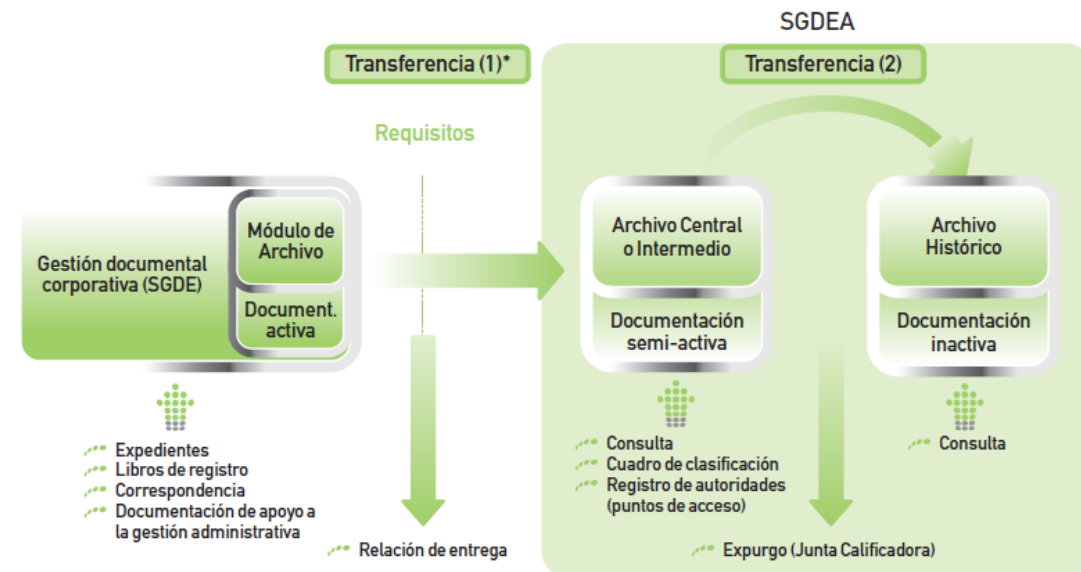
SGDEA

Transferencia (1)*

Transferencia (2)

Requisitos

Gestión documental corporativa (SGDE)

Módulo de Archivo

Document. activa

Archivo Central o Intermedio

Documentación semi-activa

Archivo Histórico

Documentación inactiva

Expedientes
Libros de registro
Correspondencia
Documentación de apoyo a la gestión administrativa

Relación de entrega

Consulta
Cuadro de clasificación
Registro de autoridades (puntos de acceso)

Consulta

Expurgo (Junta Calificadora)